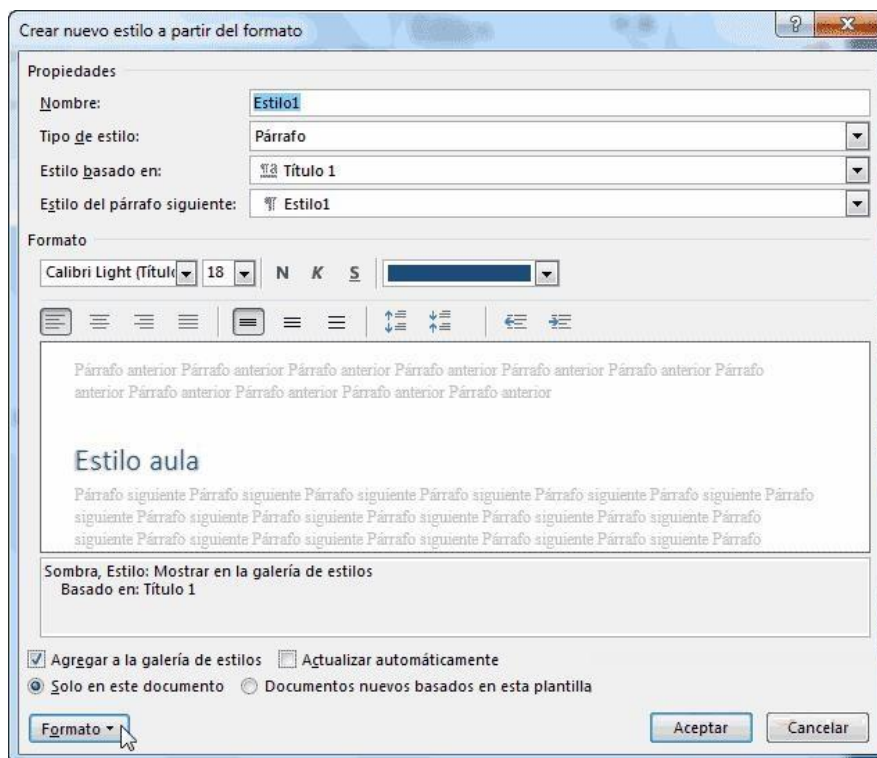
Crear nuevo estilo a partir del formato

Propiedades

Nombre: Estilo1

Tipo de estilo: Párrafo

Estilo basado en: Título 1

Estilo del párrafo siguiente: Estilo1

Formato

Calibri Light (Títul 18 N K S

Párrafo anterior Párrafo anterior Párrafo anterior Párrafo anterior Párrafo anterior Párrafo anterior Párrafo anterior Párrafo anterior Párrafo anterior Párrafo anterior

Estilo aula

Párrafo siguiente Párrafo siguiente Párrafo siguiente Párrafo siguiente Párrafo siguiente Párrafo siguiente Párrafo siguiente Párrafo siguiente Párrafo siguiente Párrafo siguiente Párrafo siguiente Párrafo siguiente Párrafo siguiente Párrafo siguiente Párrafo siguiente Párrafo siguiente Párrafo siguiente Párrafo siguiente Párrafo

Sombra, Estilo: Mostrar en la galería de estilos
Basado en: Título 1

Agregar a la galería de estilos Actualizar automáticamente

Solo en este documento Documentos nuevos basados en esta plantilla

Formato Aceptar Cancelar